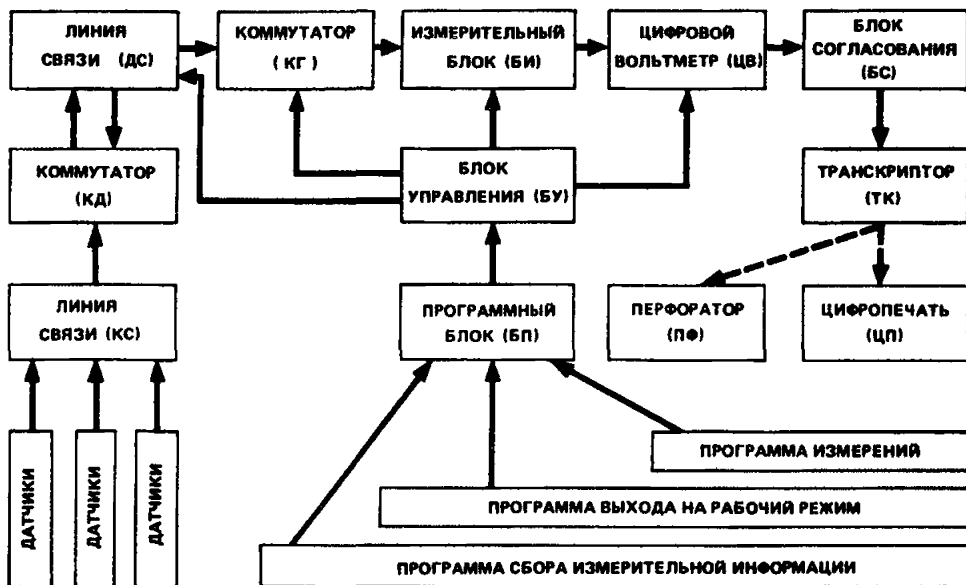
ЛИНИЯ СВЯЗИ (ДС)

КОММУТАТОР (КГ)

ИЗМЕРИТЕЛЬНЫЙ БЛОК (БИ)

ЦИФРОВОЙ ВОЛЬТМЕТР (ЦВ)

БЛОК СОГЛАСОВАНИЯ (БС)

КОММУТАТОР (КД)

БЛОК УПРАВЛЕНИЯ (БУ)

ТРАНСКРИПТОР (ТК)

ЛИНИЯ СВЯЗИ (КС)

ПРОГРАММНЫЙ БЛОК (БП)

ПЕРФОРАТОР (ПФ)

ЦИФРОПЕЧАТЬ (ЦП)

ДАТЧИКИ

ДАТЧИКИ

ДАТЧИКИ

ПРОГРАММА ИЗМЕРЕНИЙ

ПРОГРАММА ВЫХОДА НА РАБОЧИЙ РЕЖИМ

ПРОГРАММА СБОРА ИЗМЕРИТЕЛЬНОЙ ИНФОРМАЦИИ